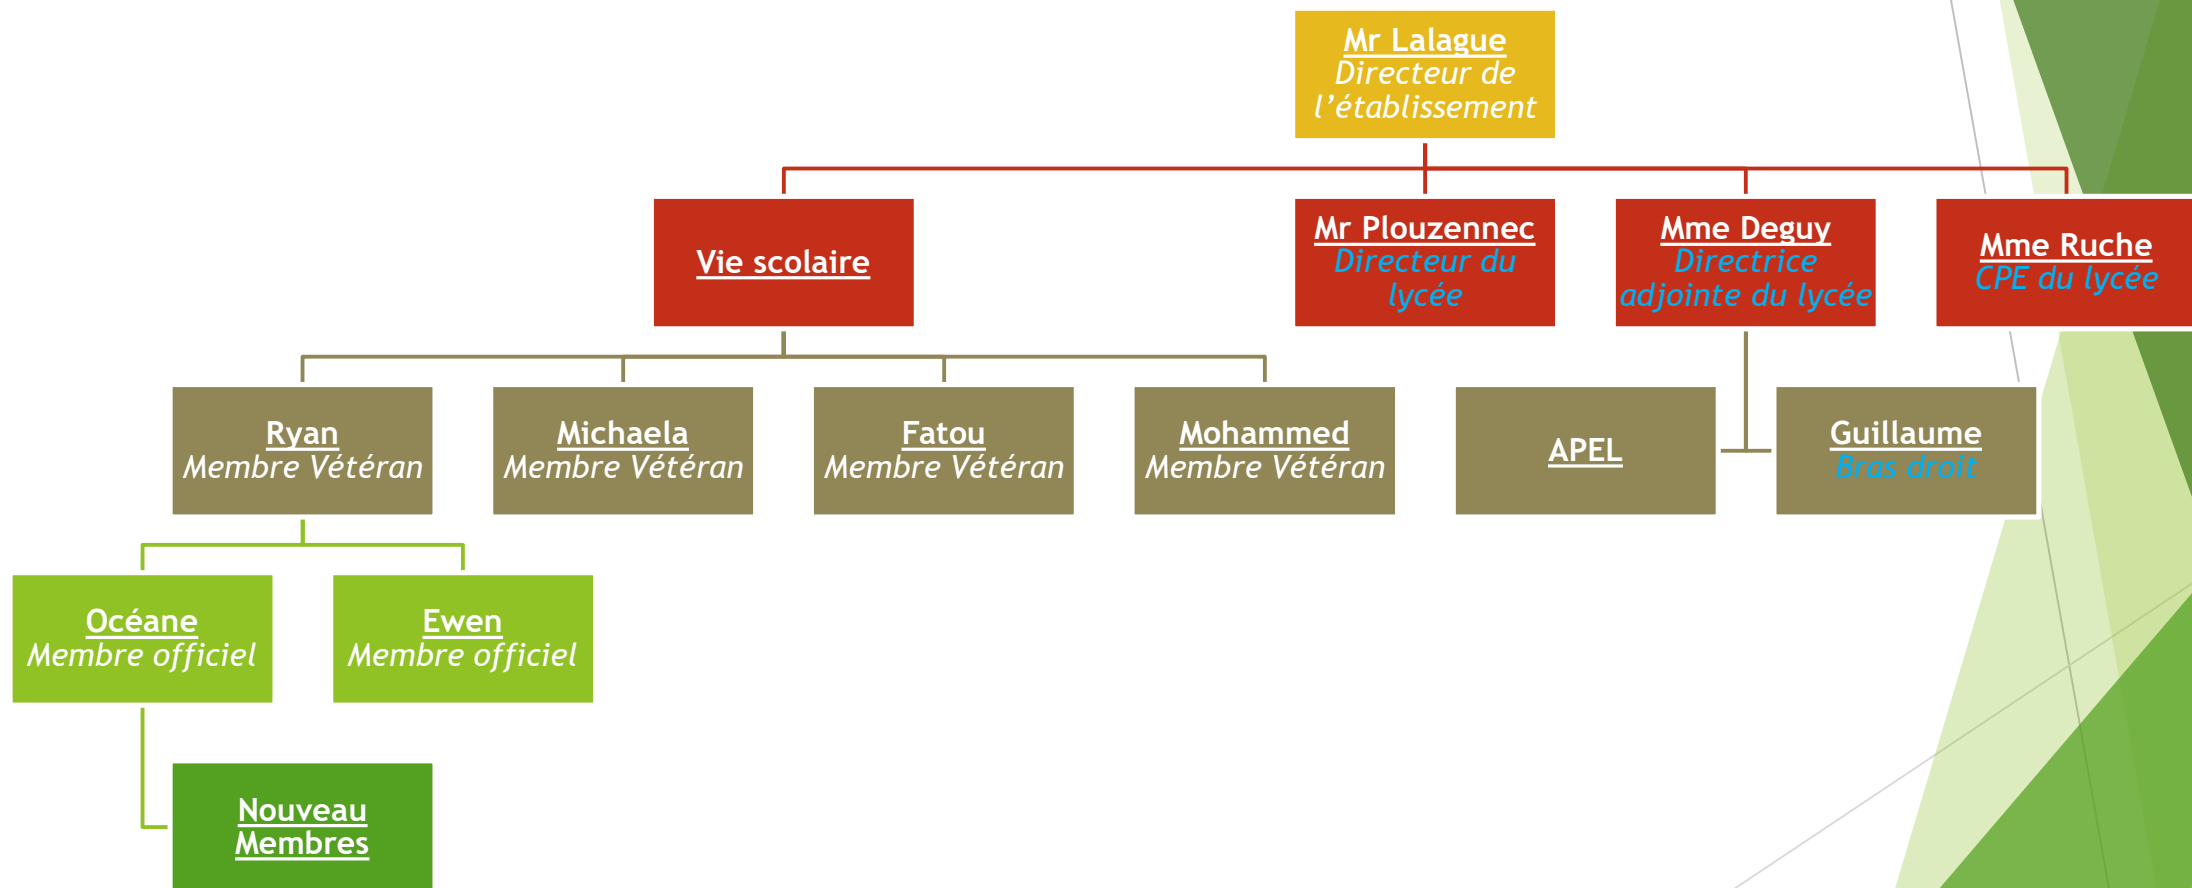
Mr Lalague
Directeur de l'établissement

Vie scolaire

Mr Plouzennec
Directeur du lycée

Mme Deguy
Directrice adjointe du lycée

Mme Ruche
CPE du lycée

Ryan
Membre Vétéran

Michaela
Membre Vétéran

Fatou
Membre Vétéran

Mohammed
Membre Vétéran

APEL

Guillaume
Bras droit

Océane
Membre officiel

Ewen
Membre officiel

Nouveau Membres